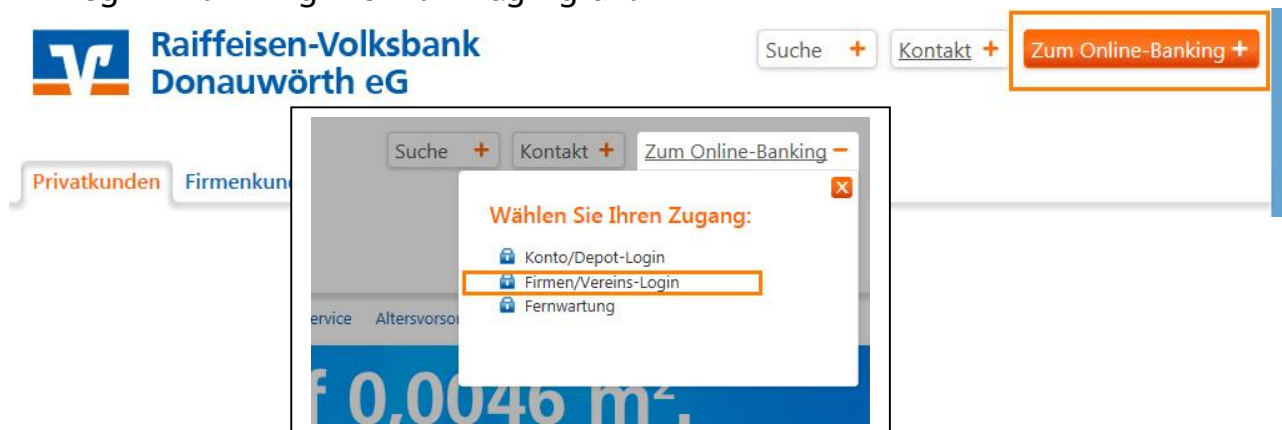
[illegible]

Raiffeisen-Volksbank Donauwörth eG

Suche +
Kontakt +
Zum Online-Banking +

Privatkunden
Firmenkun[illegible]

Suche +
Kontakt +
Zum Online-Banking −

Wählen Sie Ihren Zugang:

Konto/Depot-Login
Firmen/Vereins-Login
Fernwartung

ervice
Altersvorso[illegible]

f 0,0046 m².